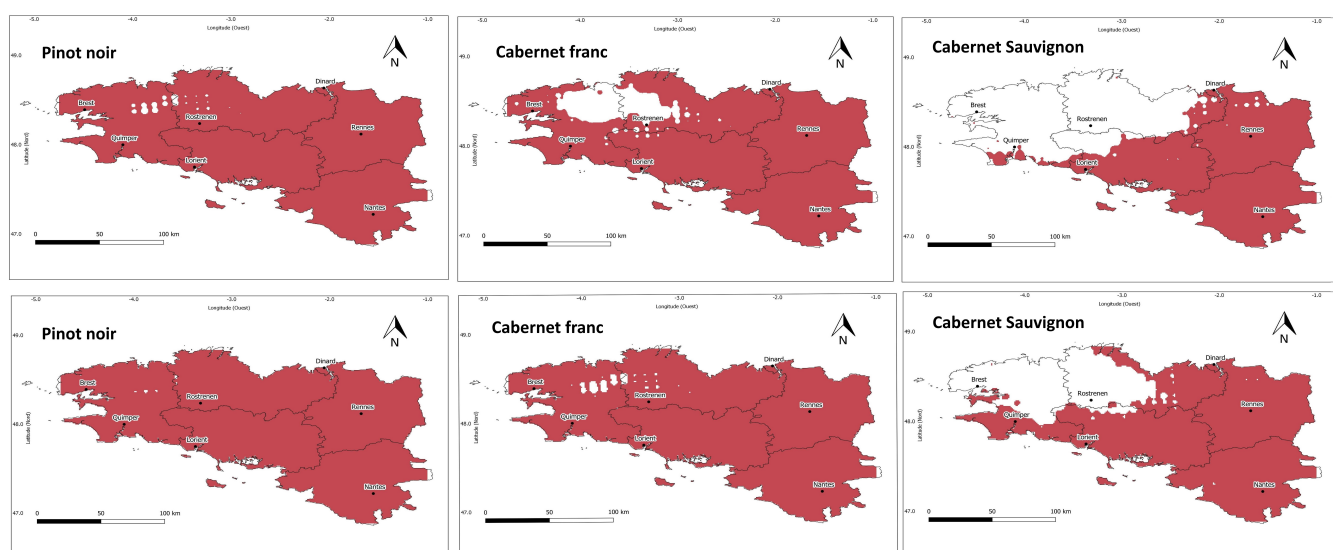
-5.0 -4.0 -3.0 -2.0 -1.0
Longitude (Ouest)
49.0
Pinot noir
N
Brest
Rostrenen
Dinard
Rennes
Quimper
Lorient
Nantes
48.0
47.0
Latitude (Nord)
0 50 100 km

-5.0 -4.0 -3.0 -2.0 -1.0
Longitude (Ouest)
49.0
Cabernet franc
N
Brest
Rostrenen
Dinard
Rennes
Quimper
Lorient
Nantes
48.0
47.0
Latitude (Nord)
0 50 100 km

-5.0 -4.0 -3.0 -2.0 -1.0
Longitude (Ouest)
49.0
Cabernet Sauvignon
N
Brest
Rostrenen
Dinard
Rennes
Quimper
Lorient
Nantes
48.0
47.0
Latitude (Nord)
0 50 100 km

-5.0 -4.0 -3.0 -2.0 -1.0
Longitude (Ouest)
49.0
Pinot noir
N
Brest
Rostrenen
Dinard
Rennes
Quimper
Lorient
Nantes
48.0
47.0
Latitude (Nord)
0 50 100 km

-5.0 -4.0 -3.0 -2.0 -1.0
Longitude (Ouest)
49.0
Cabernet franc
N
Brest
Rostrenen
Dinard
Rennes
Quimper
Lorient
Nantes
48.0
47.0
Latitude (Nord)
0 50 100 km

-5.0 -4.0 -3.0 -2.0 -1.0
Longitude (Ouest)
49.0
Cabernet Sauvignon
N
Brest
Rostrenen
Dinard
Rennes
Quimper
Lorient
Nantes
48.0
47.0
Latitude (Nord)
0 50 100 km